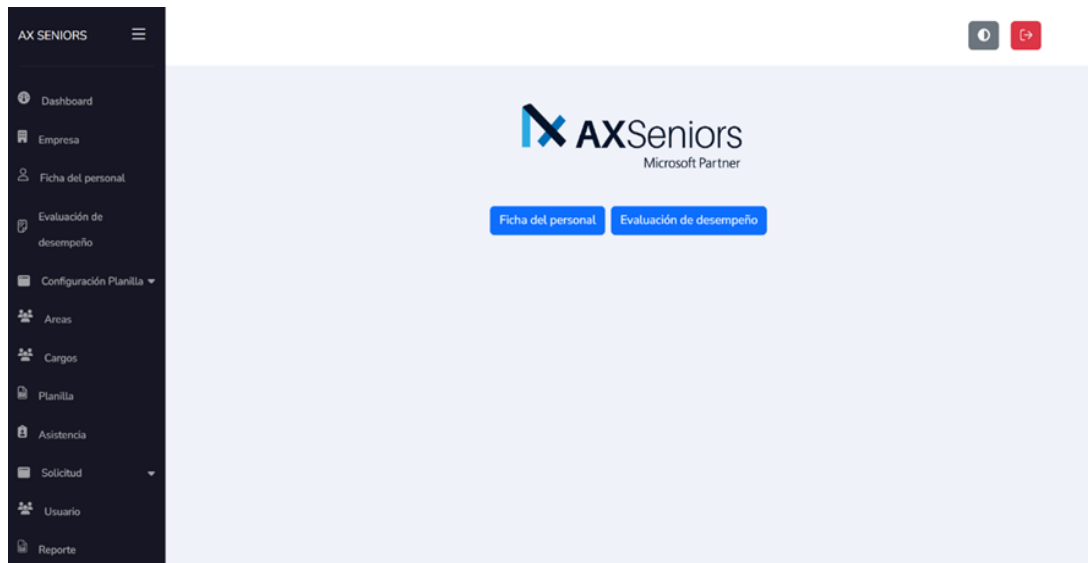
AX SENIORS

Dashboard

Empresa

Ficha del personal

Evaluación de desempeño

Configuración Planilla

Areas

Cargos

Planilla

Asistencia

Solicitud

Usuario

Reporte

AXSeniors
Microsoft Partner

Ficha del personal

Evaluación de desempeño